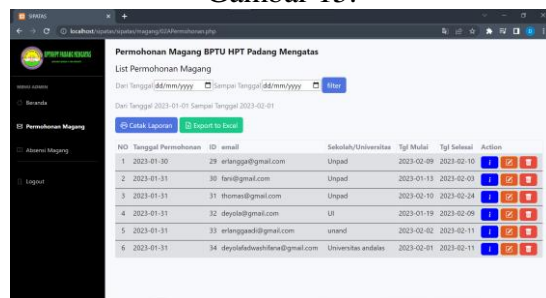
Gambar 15.

SIPATAS

localhost/sipatas/sipatas/magang/02APermohonan.php

BPTU HPT PADANG MENGATAS

MENU ADMIN

Beranda

Permohonan Magang

Absensi Magang

Logout

Permohonan Magang BPTU HPT Padang Mengatas

List Permohonan Magang

Dari Tanggal dd/mm/yyyy Sampai Tanggal dd/mm/yyyy filter

Dari Tanggal 2023-01-01 Sampai Tanggal 2023-02-01

Cetak Laporan Export to Excel

| NO | Tanggal Permohonan | ID | email | Sekolah/Universitas | Tgl Mulai | Tgl Selesai | Action |
|---|---|---|---|---|---|---|---|
| 1 | 2023-01-30 | 29 | erlangga@gmail.com | Unpad | 2023-02-09 | 2023-02-10 | |
| 2 | 2023-01-31 | 30 | fani@gmail.com | Unpad | 2023-01-31 | 2023-02-03 | |
| 3 | 2023-01-31 | 31 | thomas@gmail.com | Unpad | 2023-02-10 | 2023-02-24 | |
| 4 | 2023-01-31 | 32 | deyola@gmail.com | UI | 2023-01-19 | 2023-02-09 | |
| 5 | 2023-01-31 | 33 | erlanggaadi@gmail.com | unand | 2023-02-02 | 2023-02-11 | |
| 6 | 2023-01-31 | 34 | deyolafadwashifana@gmail.com | Universitas andalas | 2023-02-01 | 2023-02-11 | |